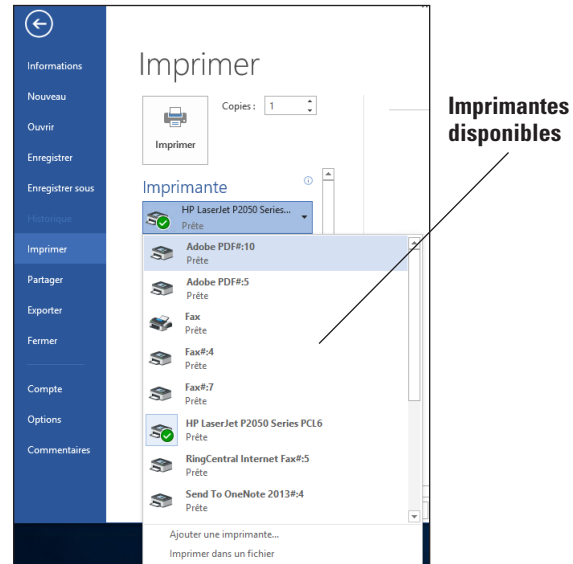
Informations
Nouveau
Ouvrir
Enregistrer
Enregistrer sous
Historique
Imprimer
Partager
Exporter
Fermer
Compte
Options
Commentaires

Imprimer

Copies : 1

Imprimer

Imprimante

HP LaserJet P2050 Series...
Prête

Adobe PDF#:10
Prête
Adobe PDF#:5
Prête
Fax
Prête
Fax#:4
Prête
Fax#:7
Prête
HP LaserJet P2050 Series PCL6
Prête
RingCentral Internet Fax#:5
Prête
Send To OneNote 2013#:4
Prête

Ajouter une imprimante...
Imprimer dans un fichier

Imprimantes disponibles